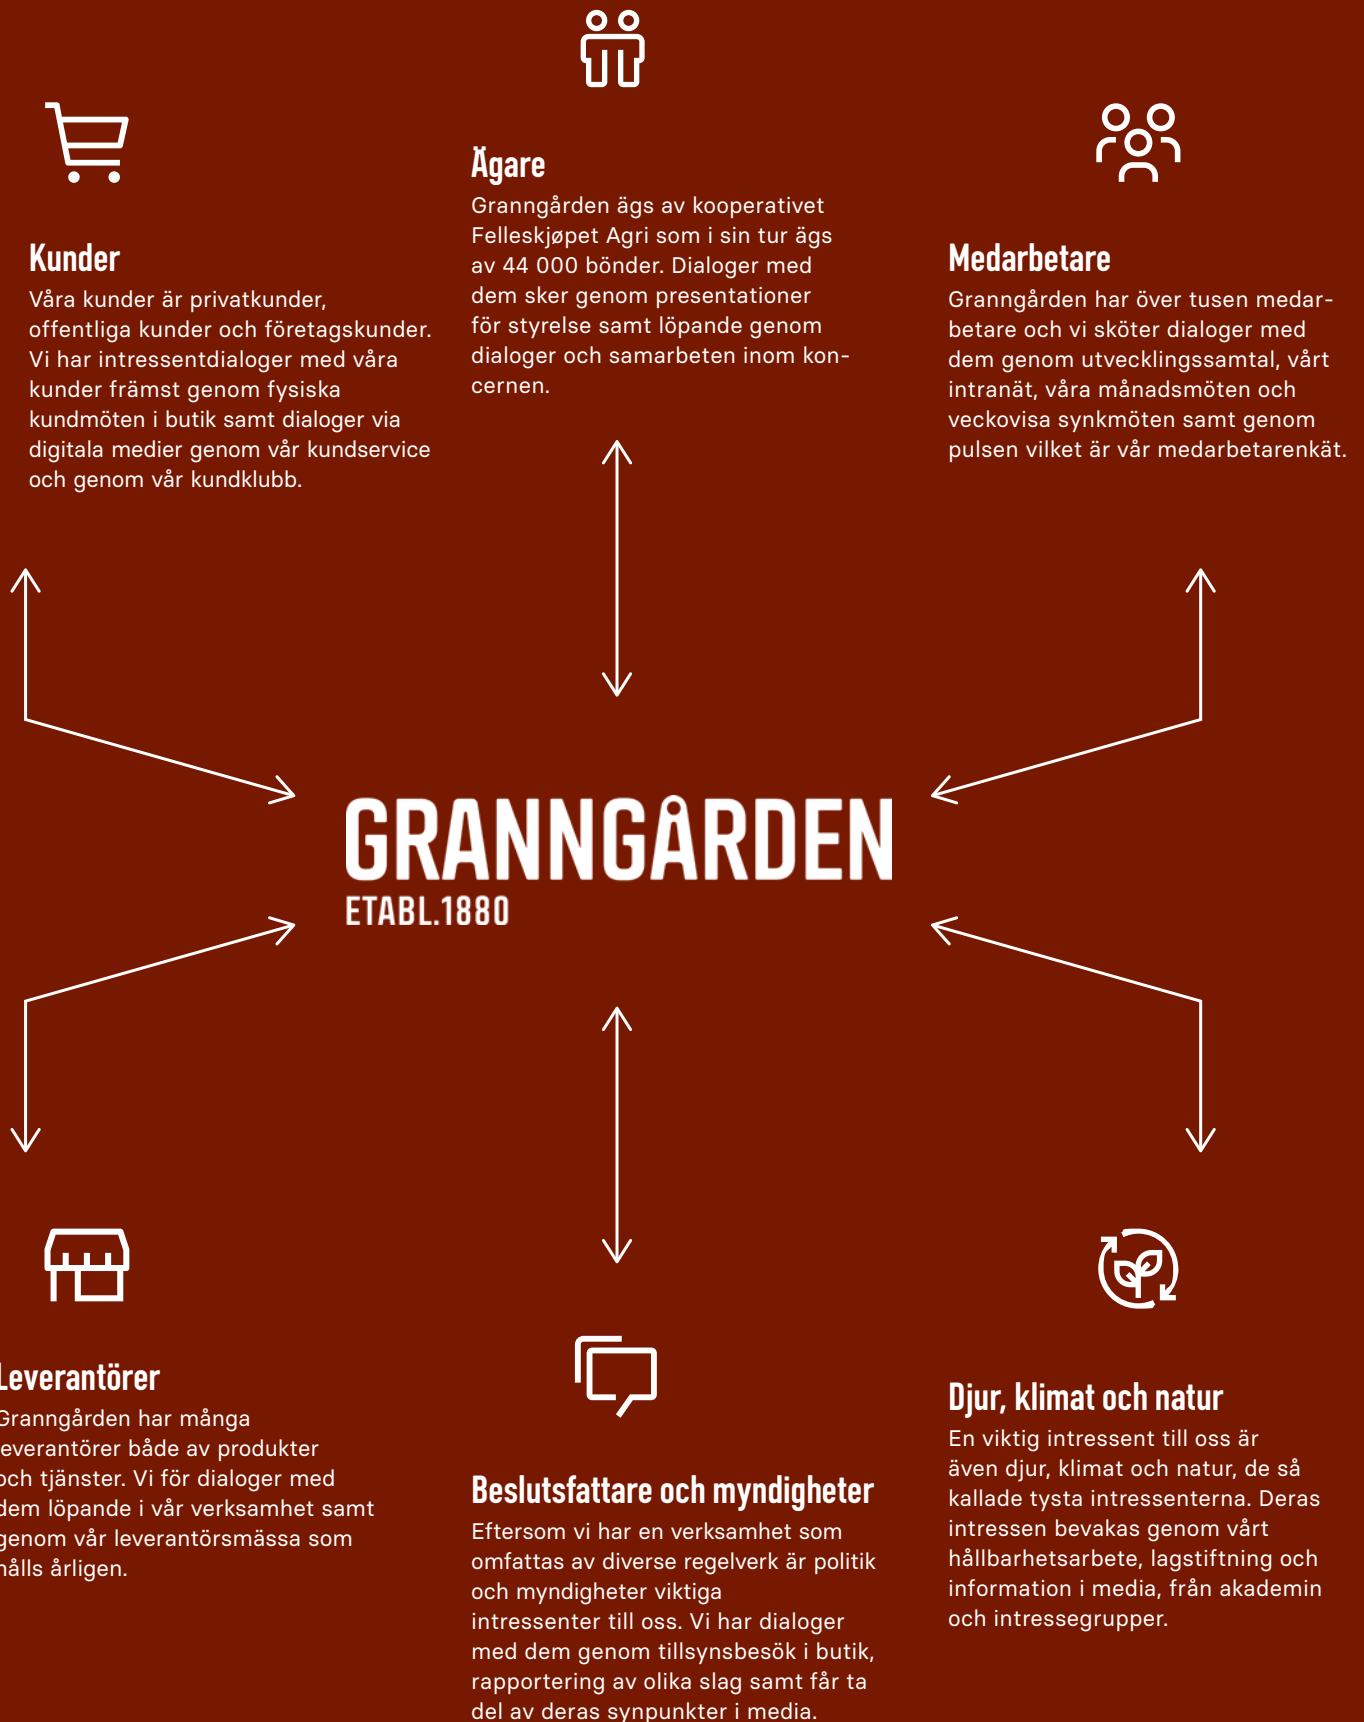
Ägare
Granngården ägs av kooperativet Felleskjøpet Agri som i sin tur ägs av 44 000 bönder. Dialoger med dem sker genom presentationer för styrelse samt löpande genom dialoger och samarbeten inom koncernen.

Kunder
Våra kunder är privatkunder, offentliga kunder och företagskunder. Vi har intressentdialoger med våra kunder främst genom fysiska kundmöten i butik samt dialoger via digitala medier genom vår kundservice och genom vår kundklubb.

Medarbetare
Granngården har över tusen medarbetare och vi sköter dialoger med dem genom utvecklingssamtal, vårt intranät, våra månadsmöten och veckovisa synkmöten samt genom pulsen vilket är vår medarbetarenkät.

GRANNGÅRDEN
ETABL.1880

Leverantörer
Granngården har många leverantörer både av produkter och tjänster. Vi för dialoger med dem löpande i vår verksamhet samt genom vår leverantörsmässa som hålls årligen.

Beslutsfattare och myndigheter
Eftersom vi har en verksamhet som omfattas av diverse regelverk är politik och myndigheter viktiga intressenter till oss. Vi har dialoger med dem genom tillsynsbesök i butik, rapportering av olika slag samt får ta del av deras synpunkter i media.

Djur, klimat och natur
En viktig intressent till oss är även djur, klimat och natur, de så kallade tysta intressenterna. Deras intressen bevakas genom vårt hållbarhetsarbete, lagstiftning och information i media, från akademin och intressegrupper.